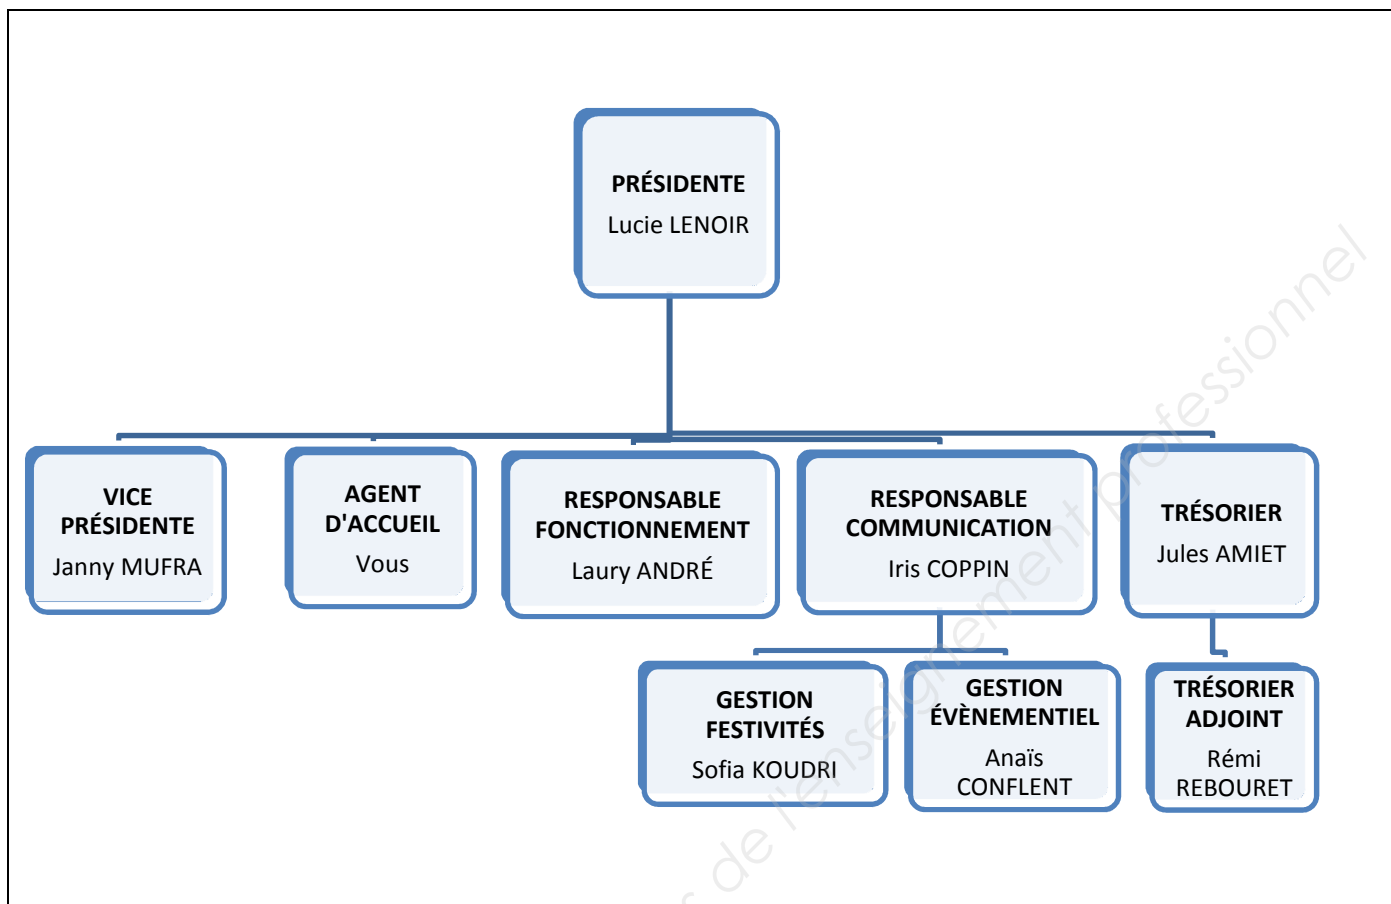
PRÉSIDENTE
Lucie LENOIR

VICE PRÉSIDENTE
Janny MUFRA

AGENT D'ACCUEIL
Vous

RESPONSABLE FONCTIONNEMENT
Laury ANDRÉ

RESPONSABLE COMMUNICATION
Iris COPPIN

TRÉSORIER
Jules AMIET

GESTION FESTIVITÉS
Sofia KOUDRI

GESTION ÉVÈNEMENTIEL
Anaïs CONFLENT

TRÉSORIER ADJOINT
Rémi REBOURET

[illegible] de l'enseignement professionnel